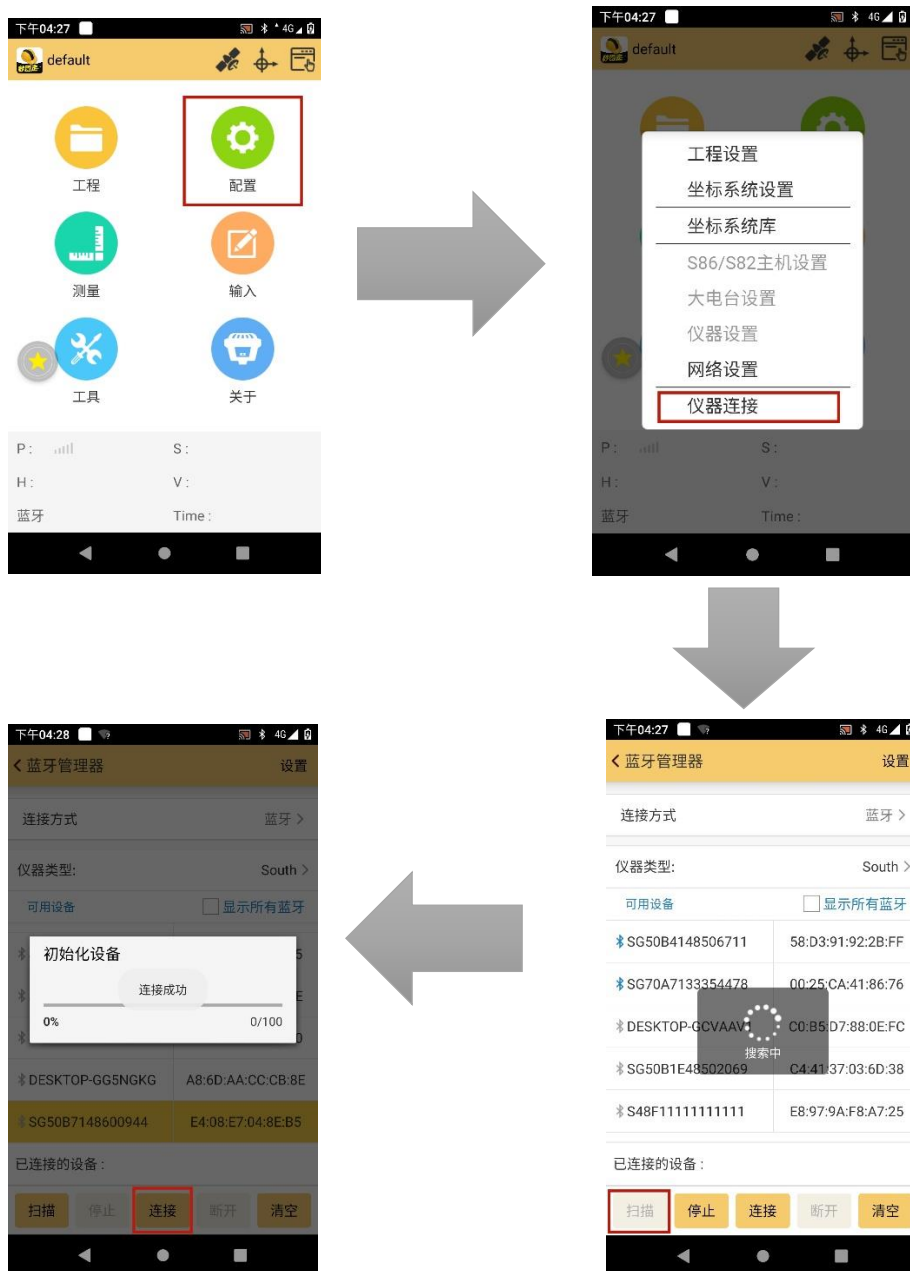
下午04:27 4G

default

工程

配置

测量

输入

工具

关于

P:

S:

H:

V:

蓝牙

Time:

下午04:27 4G

default

工程设置

坐标系统设置

坐标系统库

S86/S82主机设置

大电台设置

仪器设置

网络设置

仪器连接

P:

S:

H:

V:

蓝牙

Time:

下午04:27 4G

< 蓝牙管理器

设置

连接方式

蓝牙 >

仪器类型:

South >

可用设备

显示所有蓝牙

SG50B4148506711 | 58:D3:91:92:2B:FF
SG70A7133354478 | 00:25:CA:41:86:76
DESKTOP-GCVAAV1 | C0:B5:D7:88:0E:FC
SG50B1E48502069 | C4:41:37:03:6D:38
S48F11111111111 | E8:97:9A:F8:A7:25

搜索中

已连接的设备:

扫描

停止

连接

断开

清空

下午04:28 4G

< 蓝牙管理器

设置

连接方式

蓝牙 >

仪器类型:

South >

可用设备

显示所有蓝牙

初始化设备

连接成功

0%

0/100

DESKTOP-GG5NGKG | A8:6D:AA:CC:CB:8E
SG50B7148600944 | E4:08:E7:04:8E:B5

已连接的设备:

扫描

停止

连接

断开

清空